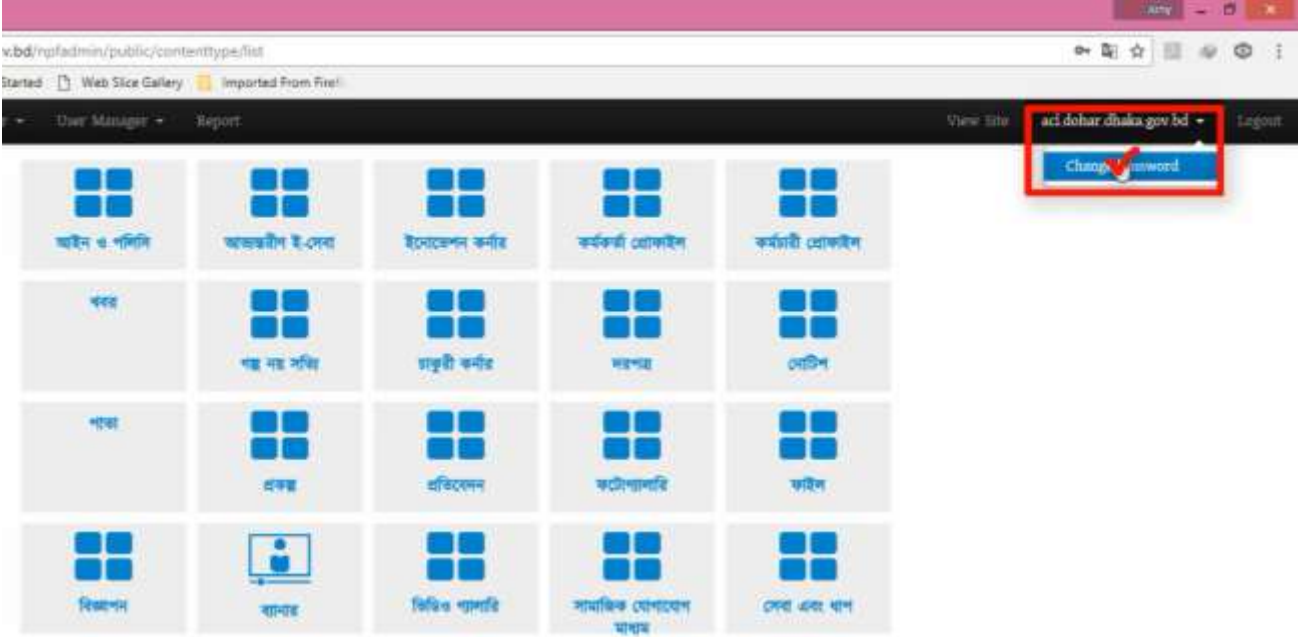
Amy

v.bd/npfadmin/public/contenttype/list

Started Web Slice Gallery Imported From Firef

User Manager Report View Site acl.dohar.dhaka.gov.bd Logout

Chang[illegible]ssword

আইন ও পলিসি
অভ্যন্তরীণ ই-সেবা
ইনোভেশন কর্নার
কর্মকর্তা প্রোফাইল
কর্মচারী প্রোফাইল
খবর
গল্প নয় সত্যি
চাকুরী কর্নার
দরপত্র
নোটিশ
পাতা
প্রকল্প
প্রতিবেদন
ফটোগ্যালারি
ফাইল
বিজ্ঞাপন
ব্যানার
ভিডিও গ্যালারি
সামাজিক যোগাযোগ মাধ্যম
সেবা এবং ধাপ